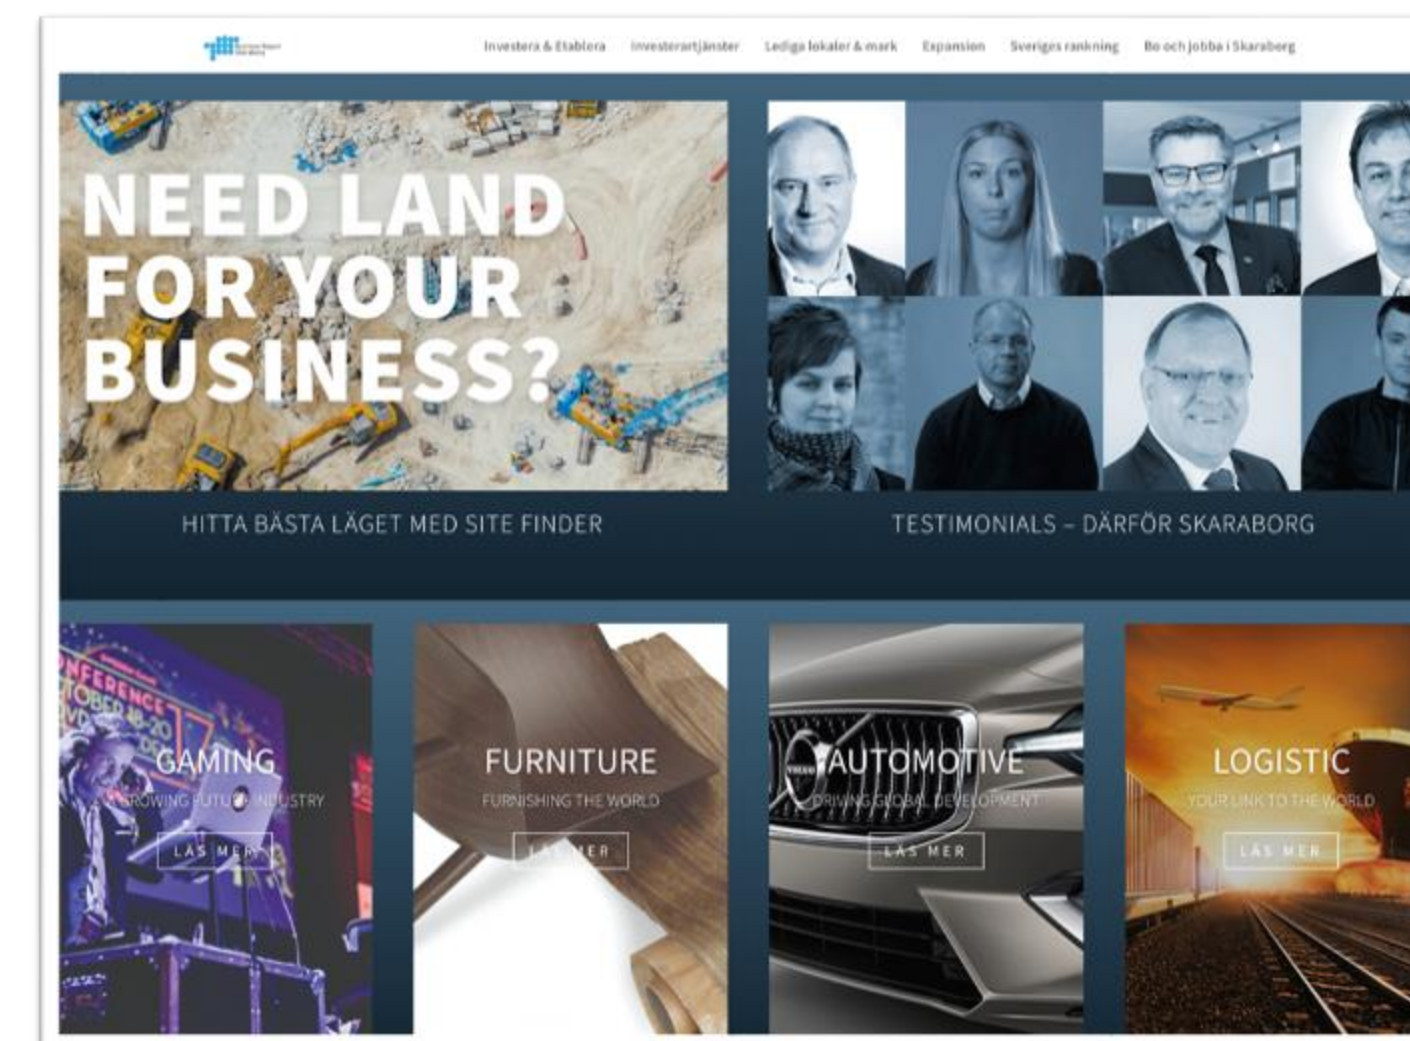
Investera & Etablera Investerartjänster Lediga lokaler & mark Expansion Sveriges rankning Bo och jobba i Skaraborg

NEED LAND FOR YOUR BUSINESS?

HITTA BÄSTA LÄGET MED SITE FINDER

TESTIMONIALS – DÄRFÖR SKARABORG

GAMING
GROWING FUTURE INDUSTRY
LÄS MER

FURNITURE
FURNISHING THE WORLD
LÄS MER

AUTOMOTIVE
DRIVING GLOBAL DEVELOPMENT
LÄS MER

LOGISTIC
YOUR LINK TO THE WORLD
LÄS MER